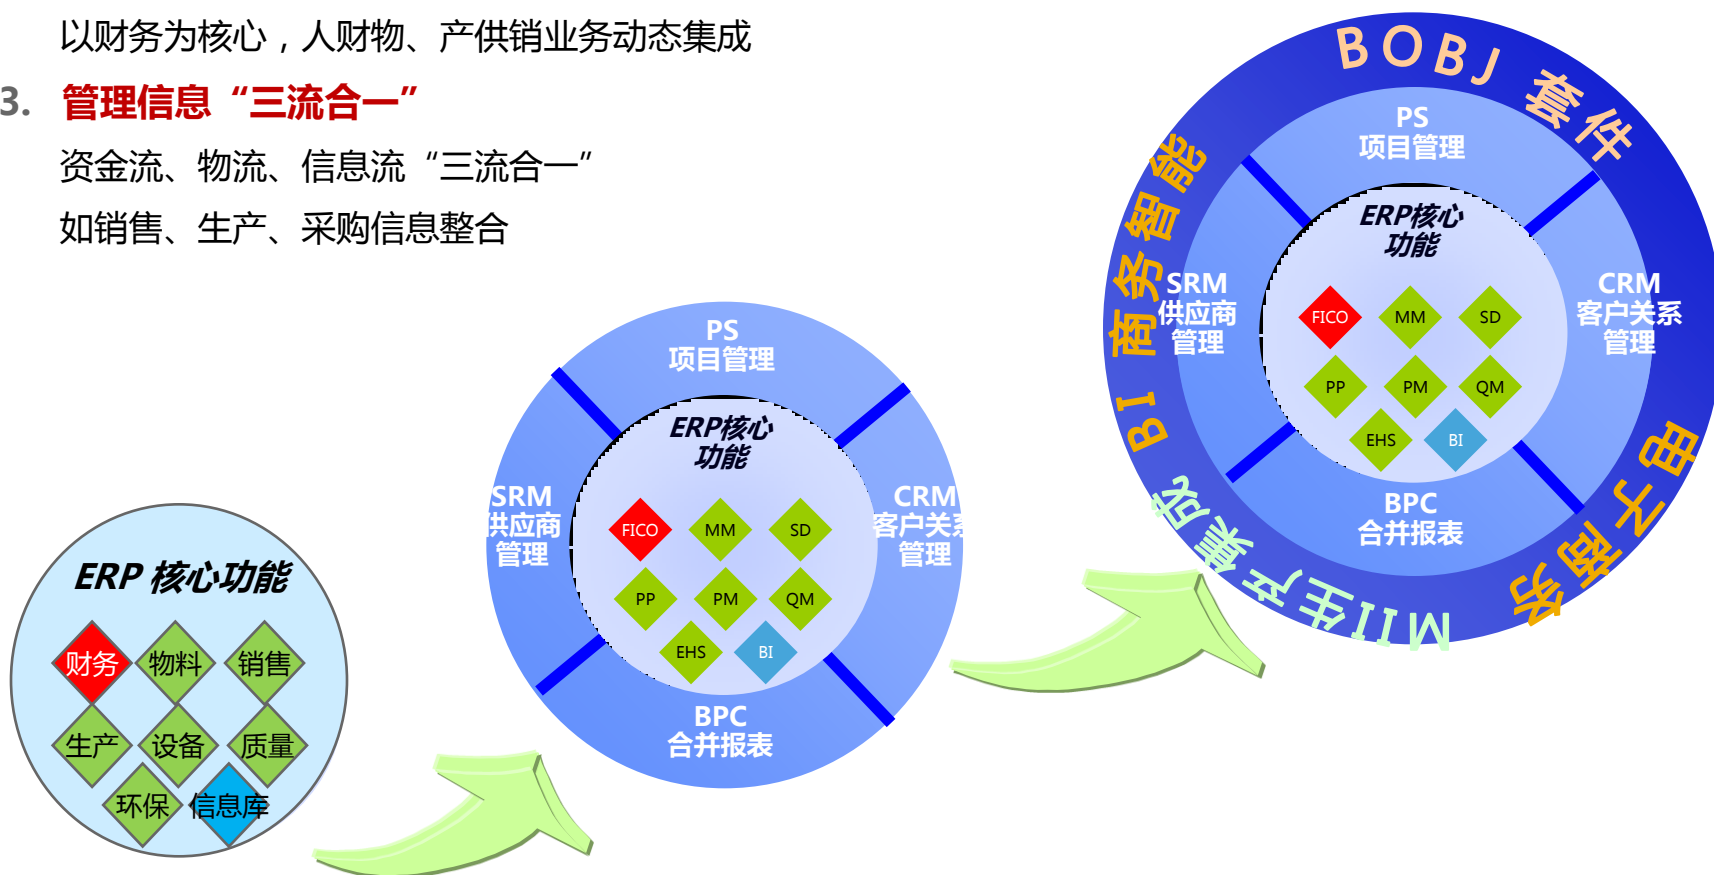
以财务为核心，人财物、产供销业务动态集成

3. 管理信息“三流合一”

资金流、物流、信息流“三流合一”

如销售、生产、采购信息整合

ERP 核心功能

财务 物料 销售

生产 设备 质量

环保 信息库

PS
项目管理

SRM
供应商
管理

ERP核心
功能

FICO MM SD

PP PM QM

EHS BI

CRM
客户关系
管理

BPC
合并报表

BOBJ 套件

BI 商务智能

PS
项目管理

SRM
供应商
管理

ERP核心
功能

FICO MM SD

PP PM QM

EHS BI

CRM
客户关系
管理

BPC
合并报表

电子商务

MII生产集成